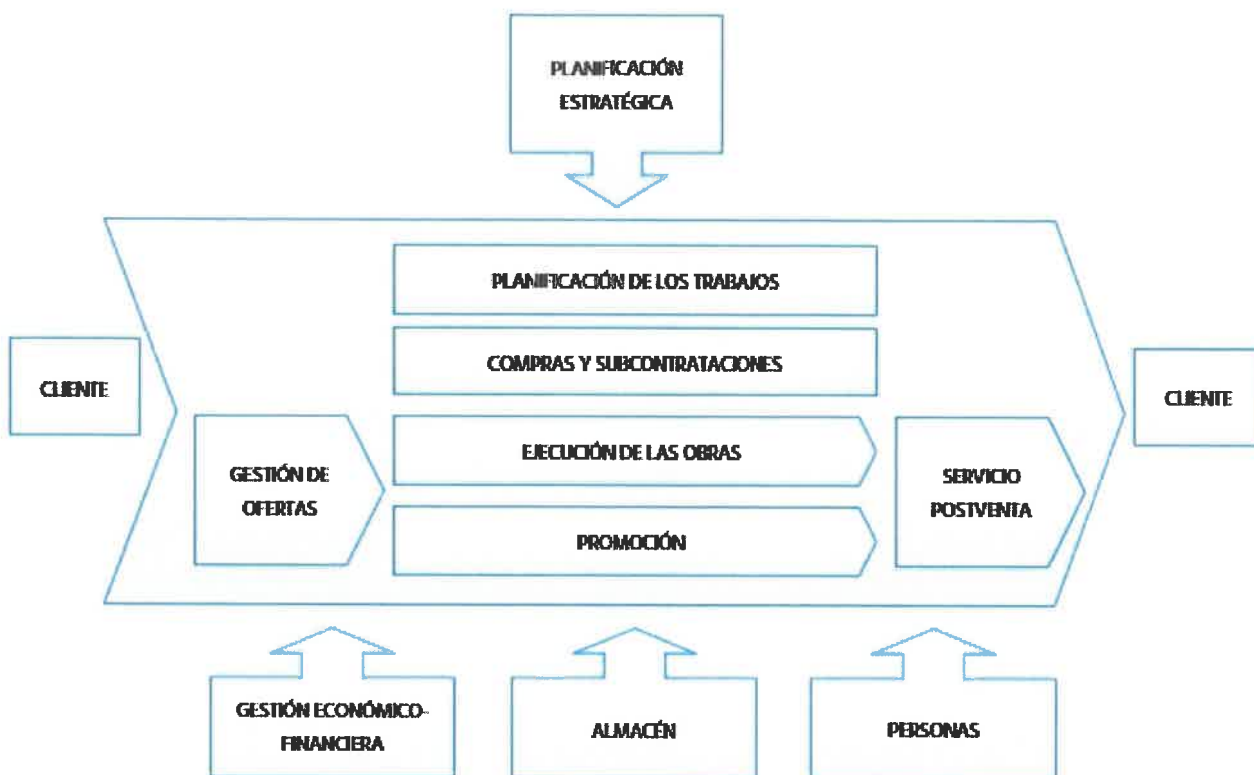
PLANIFICACIÓN ESTRATÉGICA

CLIENTE

PLANIFICACIÓN DE LOS TRABAJOS

COMPRAS Y SUBCONTRATACIONES

GESTIÓN DE OFERTAS

EJECUCIÓN DE LAS OBRAS

PROMOCIÓN

SERVICIO POSTVENTA

CLIENTE

GESTIÓN ECONÓMICO-FINANCIERA

ALMACÉN

PERSONAS